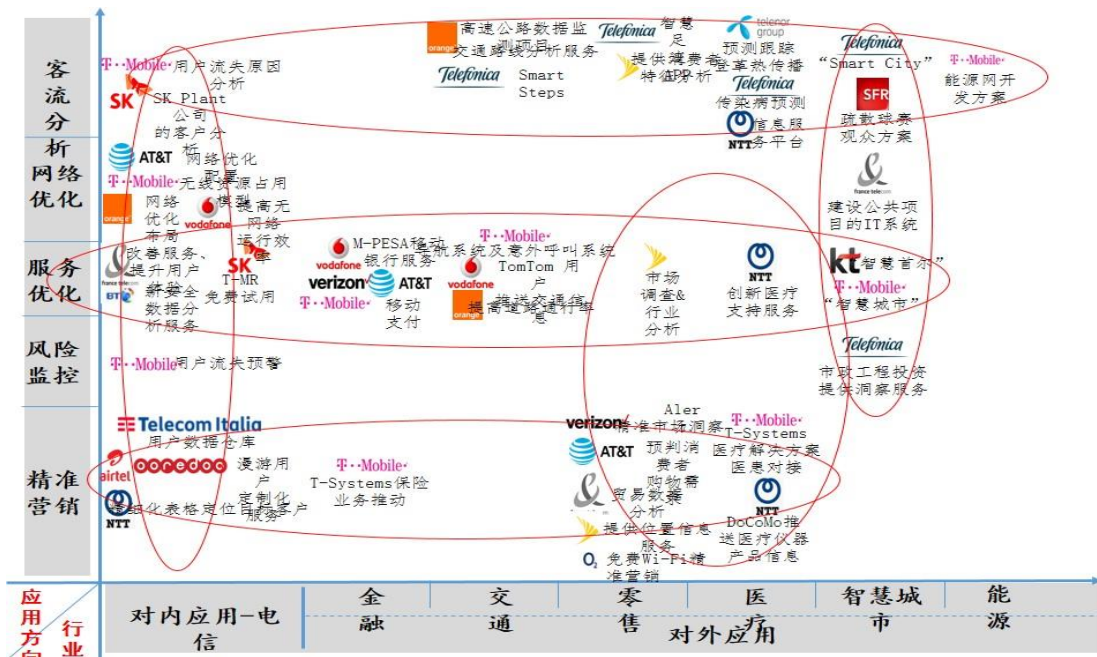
客流分析
网络优化
服务优化
风险监控
精准营销

T··Mobile· 用户流失原因分析
SK SK Plant 公司的客户分析
orange 高速公路数据监测项目
交通路线分析服务
Telefonica 智慧足迹
Telefonica Smart Steps
提供消费者特征分析
telenor group 预测跟踪登革热传播
Telefonica 传染病预测
NTT 信息服务平台
Telefonica "Smart City"
T··Mobile· 能源网开发方案
SFR 球赛观众方案
france telecom 建设公共项目的IT系统

AT&T 网络优化配置
T··Mobile· 无线资源占用模型
orange 网络优化布局
vodafone 提高无线网络运行效率

france telecom BT 改善服务、提升用户体验
SK T-MR 免费试用
新安全数据分析服务
vodafone M-PESA移动银行服务
verizon AT&T 移动支付
T··Mobile·
vodafone 导航系统及意外呼叫系统
T··Mobile· TomTom 用户
推送交通信息
orange 提高道路通行率
市场调查&行业分析
NTT 创新医疗支持服务
kt "智慧首尔"
T··Mobile· "智慧城市"

T··Mobile· 用户流失预警
Telefonica 市政工程投资提供洞察服务

Telecom Italia 用户数据仓库
airtel ooredoo 漫游用户定制化服务
NTT 基础化表格定位目标客户
T··Mobile· T-Systems保险业务推动
verizon Alert 精准市场洞察
AT&T 预判消费者购物需求
贸易数据分析
提供位置信息服务
O2 免费Wi-Fi精准营销
T··Mobile· T-Systems 医疗解决方案
医患对接
NTT DoCoMo推送医疗仪器产品信息

应用方向 行业
对内应用-电信
金融
交通
零售
医疗
智慧城市
能源
对外应用